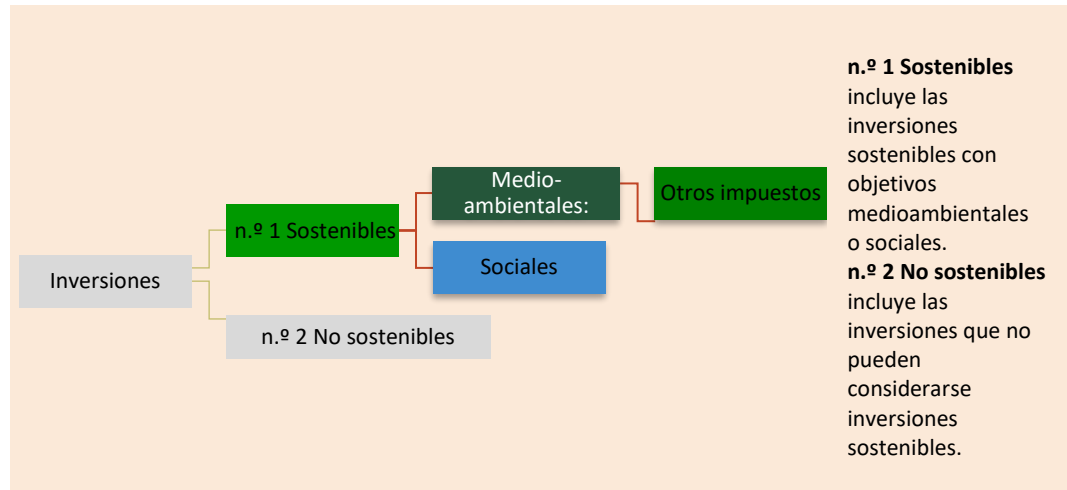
Inversiones

n.º 1 Sostenibles

Medio-ambientales:

Otros impuestos

Sociales

n.º 2 No sostenibles

**n.º 1 Sostenibles** incluye las inversiones sostenibles con objetivos medioambientales o sociales.
**n.º 2 No sostenibles** incluye las inversiones que no pueden considerarse inversiones sostenibles.